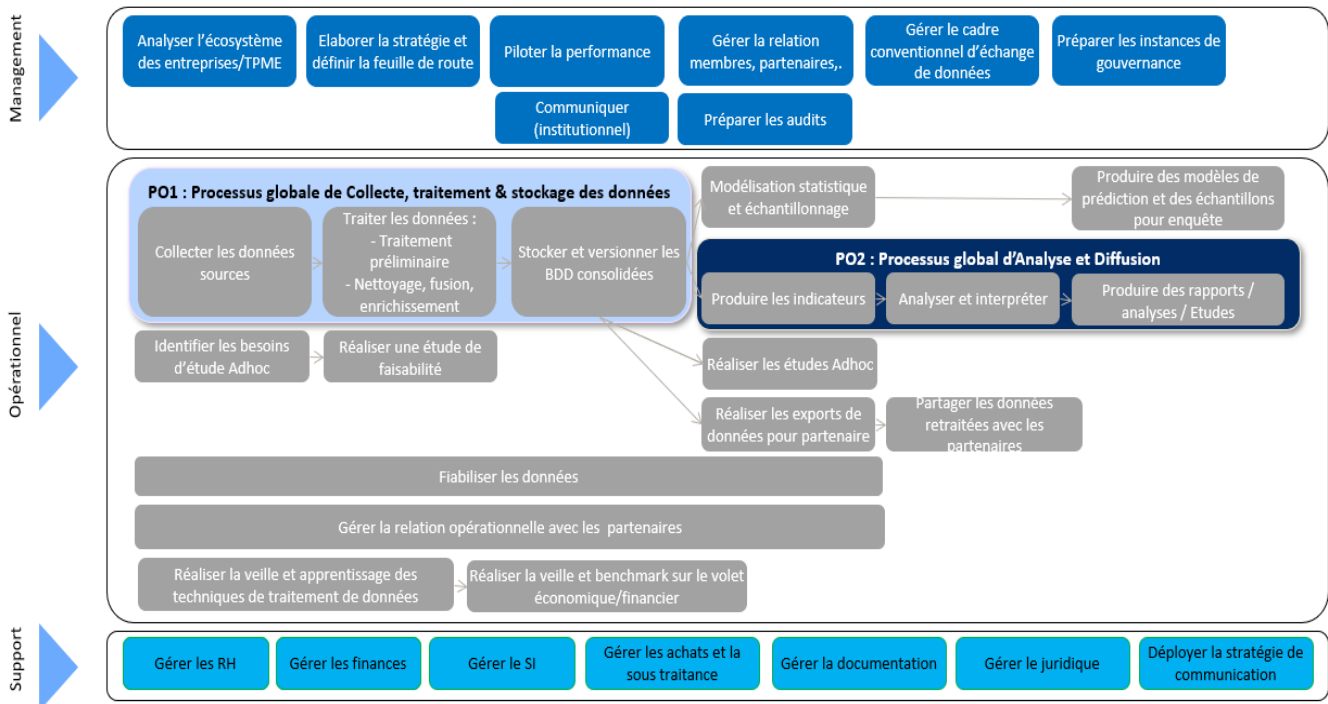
Management

Analyser l'écosystème des entreprises/TPME

Elaborer la stratégie et définir la feuille de route

Piloter la performance

Gérer la relation membres, partenaires,.

Gérer le cadre conventionnel d'échange de données

Préparer les instances de gouvernance

Communiquer (institutionnel)

Préparer les audits

Opérationnel

PO1 : Processus globale de Collecte, traitement & stockage des données

Collecter les données sources

Traiter les données : - Traitement préliminaire - Nettoyage, fusion, enrichissement

Stocker et versionner les BDD consolidées

Modélisation statistique et échantillonnage

Produire des modèles de prédiction et des échantillons pour enquête

PO2 : Processus global d'Analyse et Diffusion

Produire les indicateurs

Analyser et interpréter

Produire des rapports / analyses / Etudes

Identifier les besoins d'étude Adhoc

Réaliser une étude de faisabilité

Réaliser les études Adhoc

Réaliser les exports de données pour partenaire

Partager les données retraitées avec les partenaires

Fiabiliser les données

Gérer la relation opérationnelle avec les partenaires

Réaliser la veille et apprentissage des techniques de traitement de données

Réaliser la veille et benchmark sur le volet économique/financier

Support

Gérer les RH

Gérer les finances

Gérer le SI

Gérer les achats et la sous traitance

Gérer la documentation

Gérer le juridique

Déployer la stratégie de communication